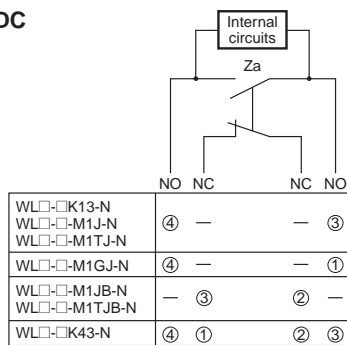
DC

Internal circuits

Za

NO NC NC NO

| | | | | |
|---|---|---|---|---|
| WL□-□K13-N<br>WL□-□-M1J-N<br>WL□-□-M1TJ-N | ④ | — | — | ③ |
| WL□-□-M1GJ-N | ④ | — | — | ① |
| WL□-□-M1JB-N<br>WL□-□-M1TJB-N | — | ③ | ② | — |
| WL□-□K43-N | ④ | ① | ② | ③ |